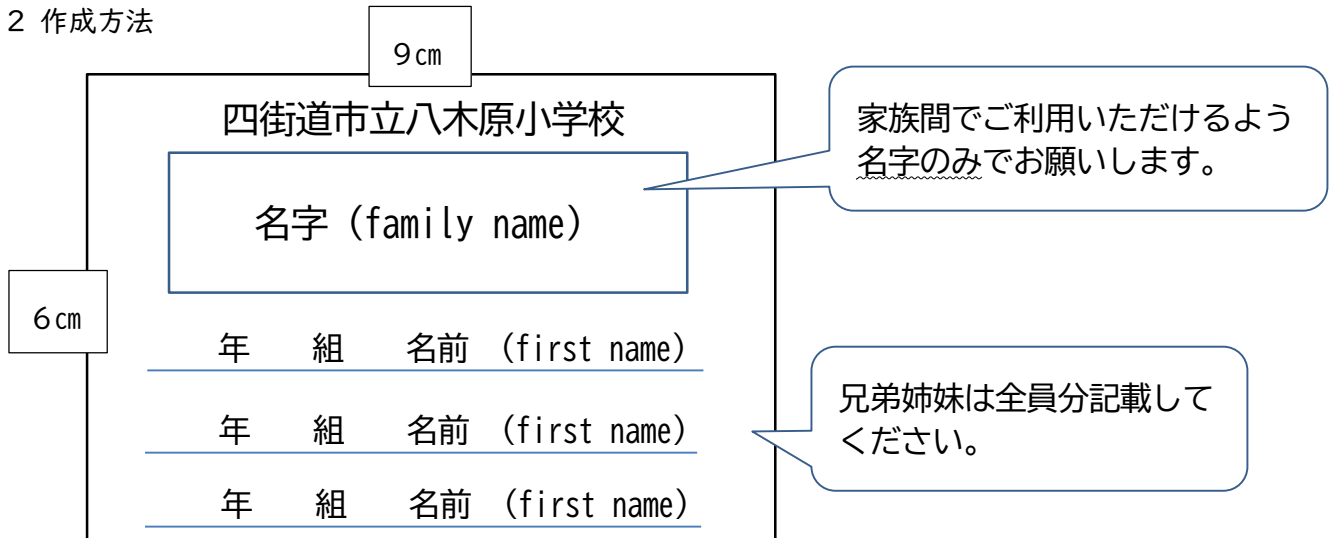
2 作成方法

9㎝

四街道市立八木原小学校

名字（family name）

6㎝

年　組　名前（first name）

年　組　名前（first name）

年　組　名前（first name）

家族間でご利用いただけるよう名字のみでお願いします。

兄弟姉妹は全員分記載してください。